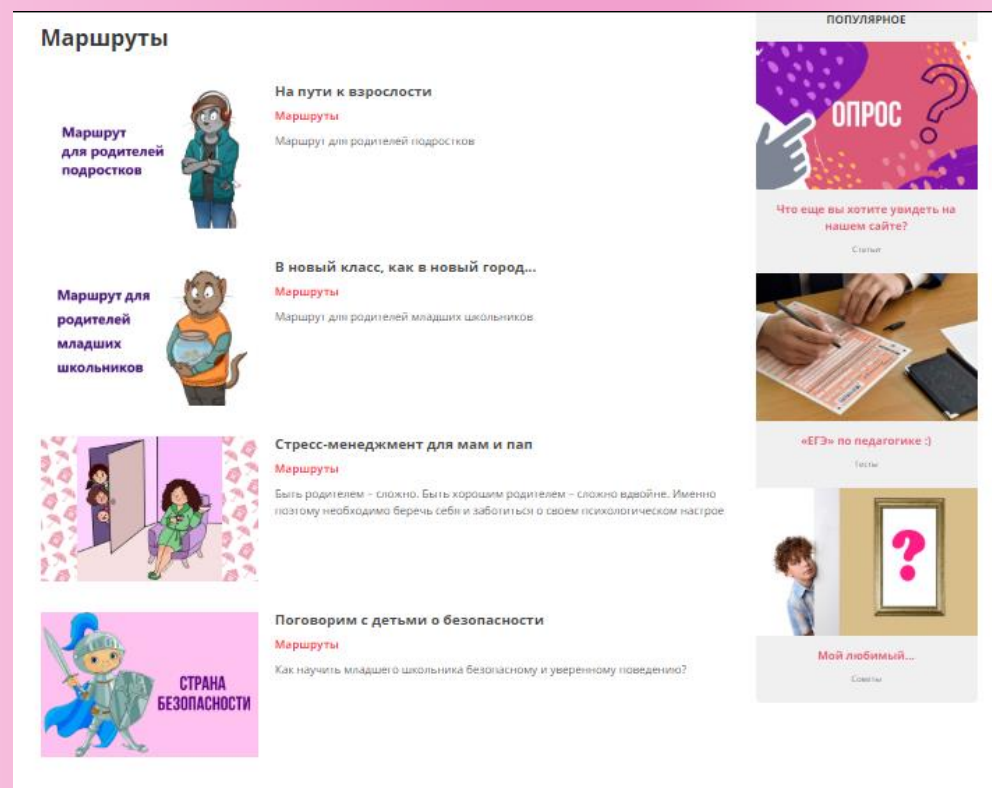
Маршруты

Маршрут для родителей подростков

На пути к взрослости

Маршруты

Маршрут для родителей подростков

Маршрут для родителей младших школьников

В новый класс, как в новый город...

Маршруты

Маршрут для родителей младших школьников

Стресс-менеджмент для мам и пап

Маршруты

Быть родителем – сложно. Быть хорошим родителем – сложно вдвойне. Именно поэтому необходимо беречь себя и заботиться о своем психологическом настрое

СТРАНА БЕЗОПАСНОСТИ

Поговорим с детьми о безопасности

Маршруты

Как научить младшего школьника безопасному и уверенному поведению?

ПОПУЛЯРНОЕ

ОПРОС

Что еще вы хотите увидеть на нашем сайте?

Статьи

«ЕГЭ» по педагогике :)

Тесты

Мой любимый...

Советы